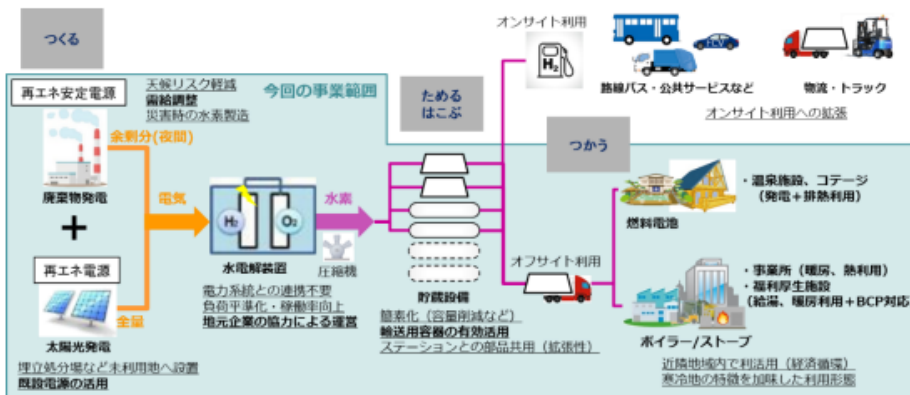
つくる

再エネ安定電源

天候リスク軽減
需給調整
災害時の水素製造

今回の事業範囲

余剰分(夜間)

廃棄物発電

+

再エネ電源

太陽光発電

全量

電気

$H_2$ $O_2$

水電解装置

水素

圧縮機

電力系統との連携不要
負荷平準化・稼働率向上
地元企業の協力による運営

埋立処分場など未利用地へ設置
既設電源の活用

ためる
はこぶ

貯蔵設備

簡素化(容量削減など)
輸送用容器の有効活用
ステーションとの部品共用(拡張性)

オンサイト利用

$H_2$

FCV

路線バス・公共サービスなど

物流・トラック

オンサイト利用への拡張

つかう

燃料電池

・温泉施設、コテージ
(発電+排熱利用)

オフサイト利用

・事業所(暖房、熱利用)
・福利厚生施設
(給湯、暖房利用+BCP対応)

ボイラー/ストーブ

近隣地域内で利活用(経済循環)
寒冷地の特徴を加味した利用形態